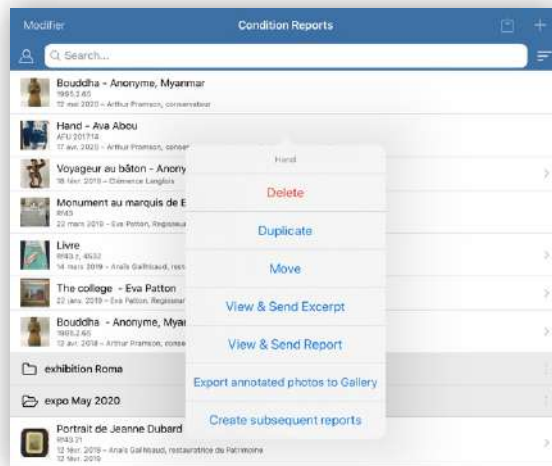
Modifier

Condition Reports

Q Search...

Bouddha - Anonyme, Myanmar
1995.2.65
12 mai 2020 – Arthur Pramson, conservateur

Hand - Ava Abou
AFU 201714
17 avr. 2020 – Arthur Pramson, conse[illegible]

Voyageur au bâton - Anony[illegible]
18 févr. 2019 – Clémence Langlois

Monument au marquis de E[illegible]
RR45
22 mars 2019 – Eva Patton, Registrar

Livre
RR43.c, 4532
14 mars 2019 – Anaïs Galthaud, rest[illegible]

The college - Eva Patton
22 janv. 2019 – Eva Patton, Registrar

Bouddha - Anonyme, Myar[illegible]
1995.2.65
12 avr. 2018 – Arthur Pramson, conse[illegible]

exhibition Roma

expo May 2020

Portrait de Jeanne Dubard
RR43.21
12 févr. 2019 – Anaïs Galthaud, restauratrice du Patrimoine
12 févr. 2019

Hand

Delete

Duplicate

Move

View & Send Excerpt

View & Send Report

Export annotated photos to Gallery

Create subsequent reports